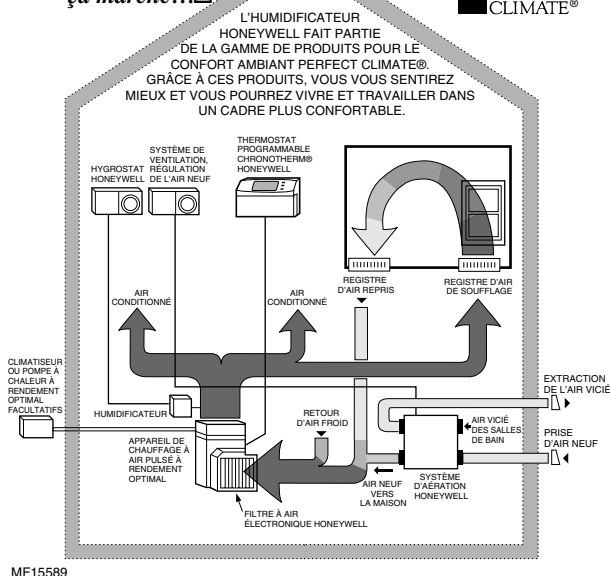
ça marche!...

CLIMATE®

L'HUMIDIFICATEUR HONEYWELL FAIT PARTIE DE LA GAMME DE PRODUITS POUR LE CONFORT AMBIANT PERFECT CLIMATE®. GRÂCE À CES PRODUITS, VOUS VOUS SENTIREZ MIEUX ET VOUS POURREZ VIVRE ET TRAVAILLER DANS UN CADRE PLUS CONFORTABLE.

HYGROSTAT HONEYWELL

SYSTÈME DE VENTILATION, RÉGULATION DE L'AIR NEUF

THERMOSTAT PROGRAMMABLE CHRONOTHERM® HONEYWELL

REGISTRE D'AIR REPRIS

REGISTRE D'AIR DE SOUFFLAGE

AIR CONDITIONNÉ

AIR CONDITIONNÉ

CLIMATISEUR OU POMPE À CHALEUR À RENDEMENT OPTIMAL FACULTATIFS

HUMIDIFICATEUR

APPAREIL DE CHAUFFAGE À AIR PULSÉ À RENDEMENT OPTIMAL

RETOUR D'AIR FROID

FILTRE À AIR ÉLECTRONIQUE HONEYWELL

AIR NEUF VERS LA MAISON

SYSTÈME D'AÉRATION HONEYWELL

AIR VICIÉ DES SALLES DE BAIN

EXTRACTION DE L'AIR VICIÉ

PRISE D'AIR NEUF

MF15589